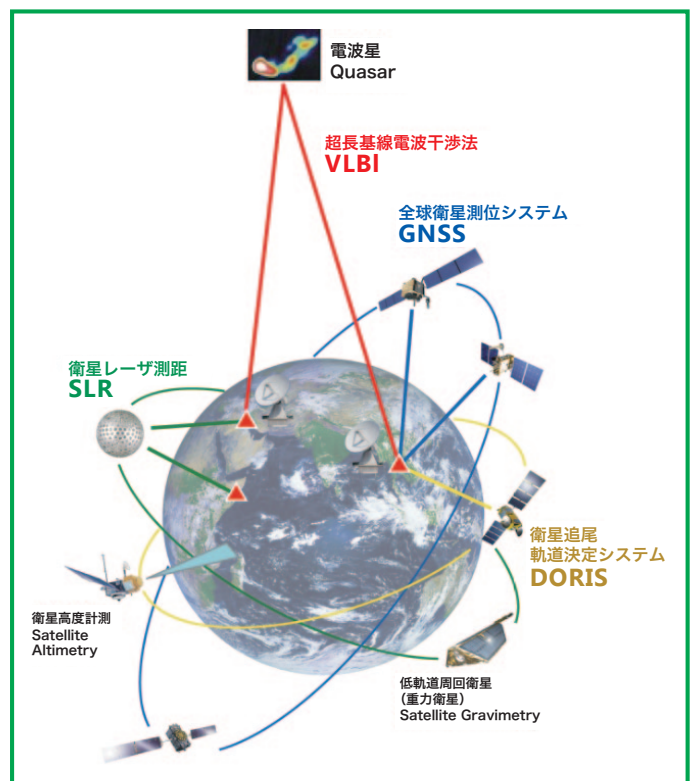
電波星
Quasar

超長基線電波干渉法
VLBI

全球衛星測位システム
GNSS

衛星レーザ測距
SLR

衛星追尾
軌道決定システム
DORIS

衛星高度計測
Satellite
Altimetry

低軌道周回衛星
(重力衛星)
Satellite Gravimetry